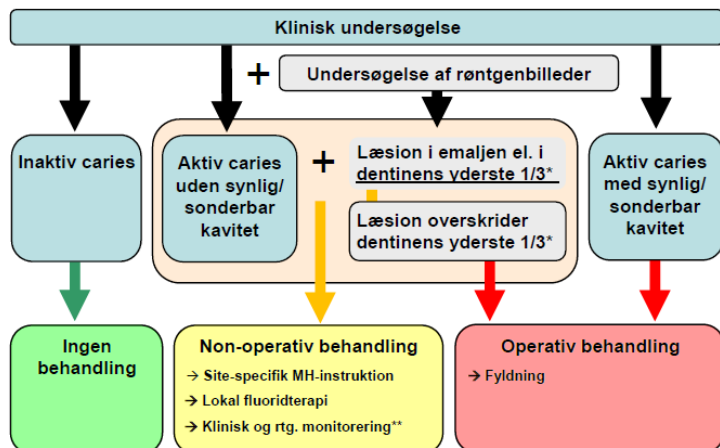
Klinisk undersøgelse

+ Undersøgelse af røntgenbilleder

Inaktiv caries

Aktiv caries uden synlig/ sonderbar kavitet

+

Læsion i emaljen el. i dentinens yderste 1/3*

Læsion overskrider dentinens yderste 1/3*

Aktiv caries med synlig/ sonderbar kavitet

Ingen behandling

Non-operativ behandling
→ Site-specifik MH-instruktion
→ Lokal fluoridterapi
→ Klinisk og rtg. monitorering**

Operativ behandling
→ Fyldning